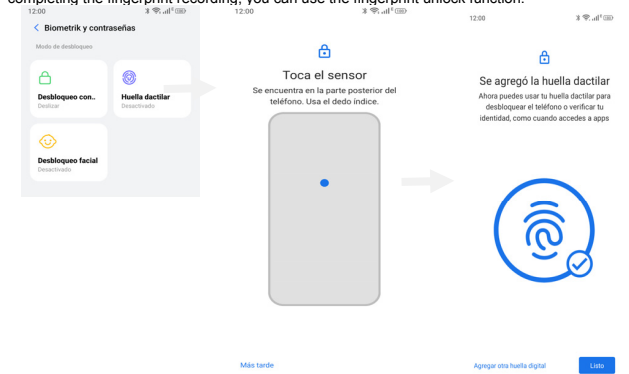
completing the fingerprint recording, you can use the fingerprint unlock function.

12:00

< Biometrik y contraseñas

Modo de desbloqueo

Desbloqueo con..
Deslizar

Huella dactilar
Desactivado

Desbloqueo facial
Desactivado

12:00

Toca el sensor

Se encuentra en la parte posterior del teléfono. Usa el dedo índice.

Más tarde

12:00

Se agregó la huella dactilar

Ahora puedes usar tu huella dactilar para desbloquear el teléfono o verificar tu identidad, como cuando accedes a apps

Agregar otra huella digital

Listo